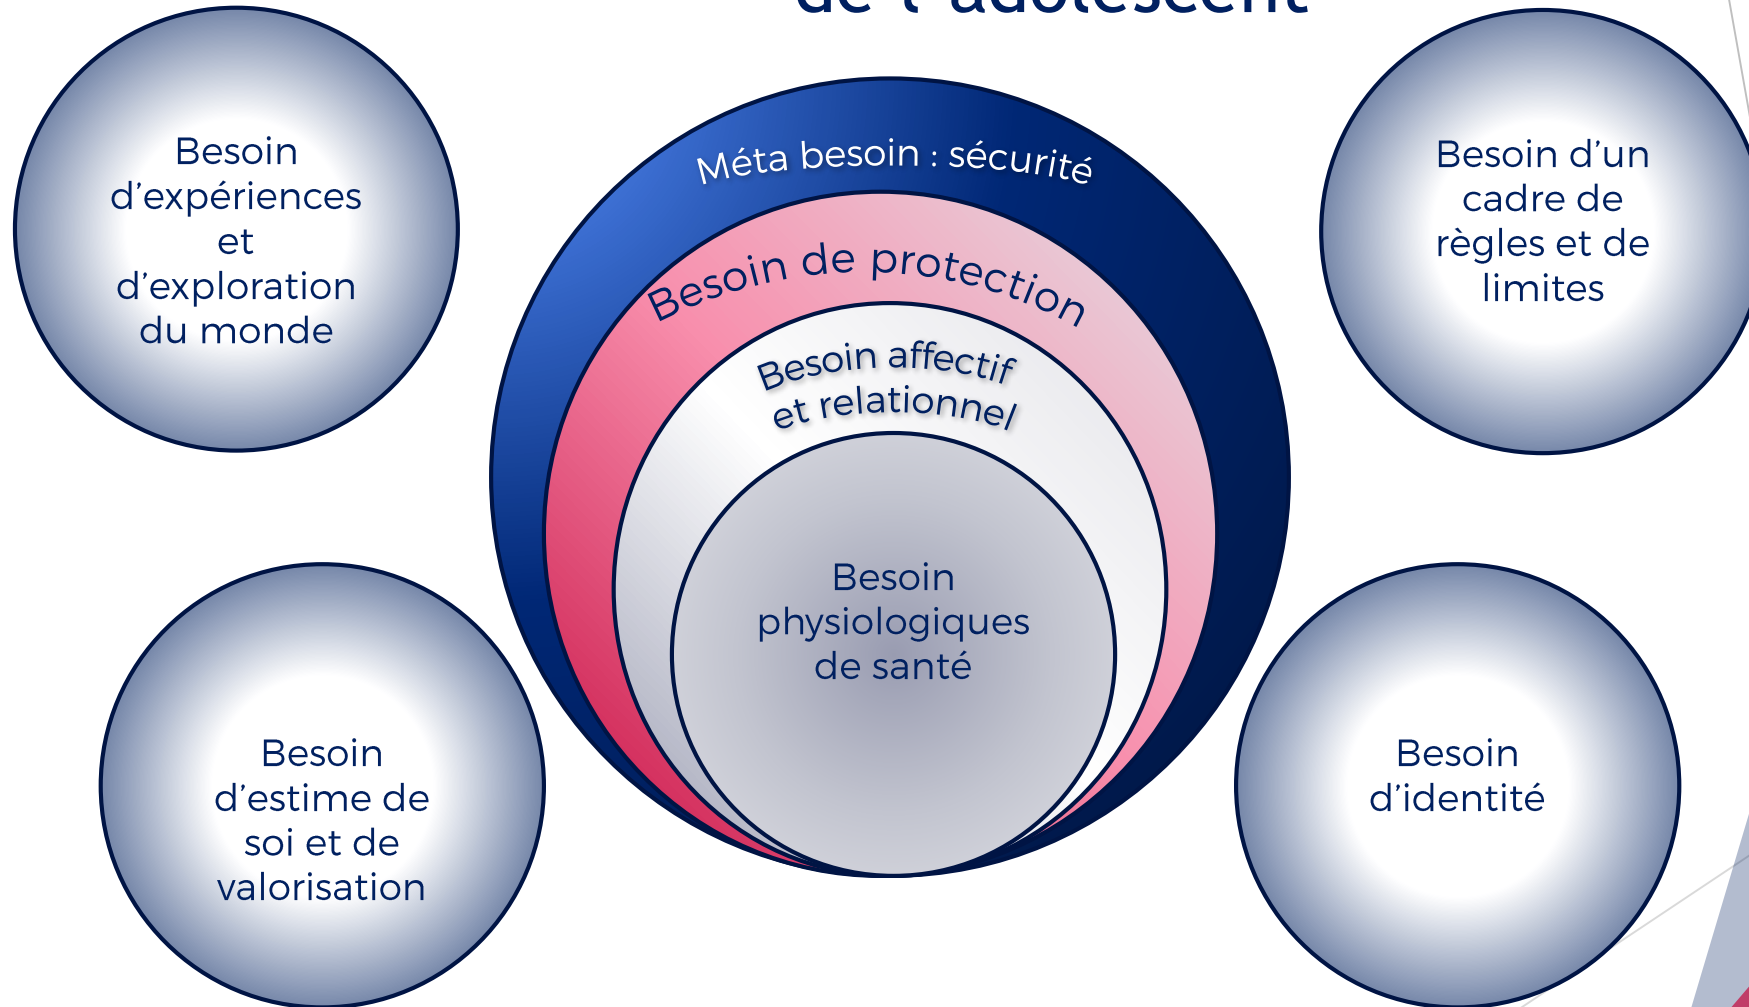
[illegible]

Besoin d’expériences et d’exploration du monde

Méta besoin : sécurité

Besoin de protection

Besoin affectif et relationnel

Besoin physiologiques de santé

Besoin d’un cadre de règles et de limites

Besoin d’estime de soi et de valorisation

Besoin d’identité